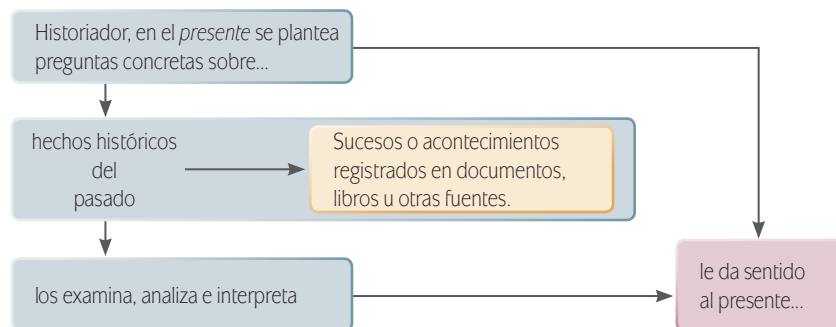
Historiador, en el *presente* se plantea preguntas concretas sobre...

hechos históricos del pasado

Sucesos o acontecimientos registrados en documentos, libros u otras fuentes.

los examina, analiza e interpreta

le da sentido al presente...